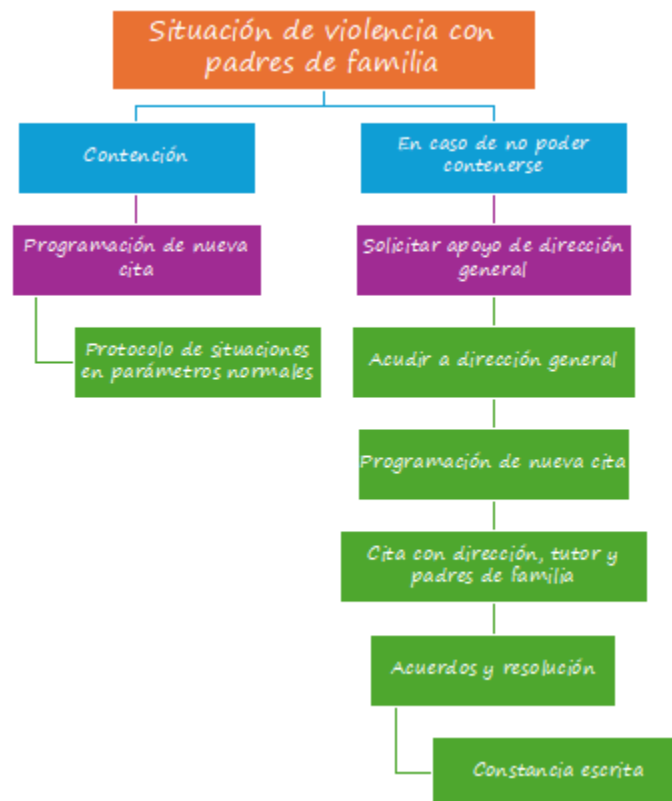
Situación de violencia con padres de familia

Contención

Programación de nueva cita

Protocolo de situaciones en parámetros normales

En caso de no poder contenerse

Solicitar apoyo de dirección general

Acudir a dirección general

Programación de nueva cita

Cita con dirección, tutor y padres de familia

Acuerdos y resolución

Constancia escrita